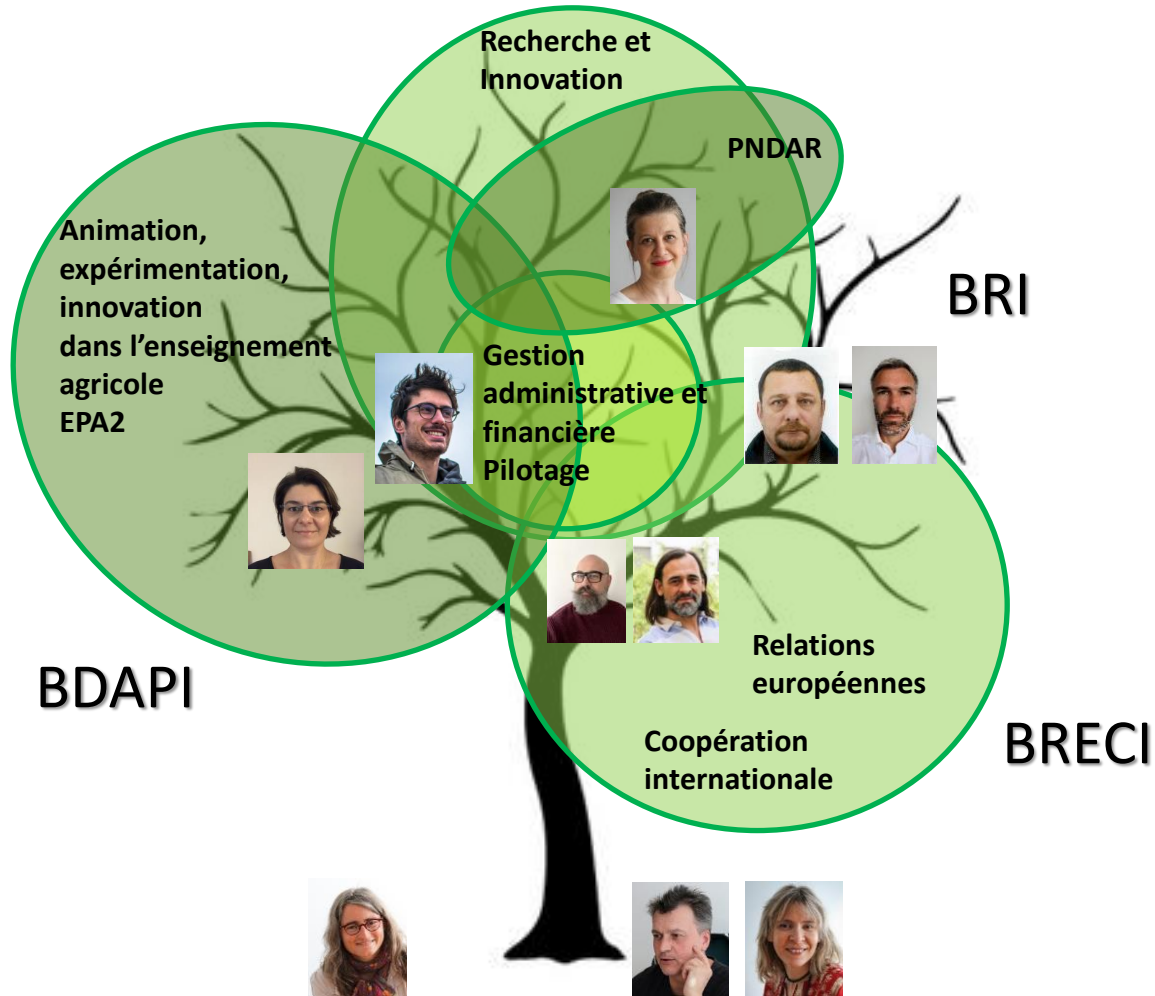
Recherche et Innovation

PNDAR

Animation, expérimentation, innovation dans l'enseignement agricole EPA2

BRI

Gestion administrative et financière Pilotage

Relations européennes

Coopération internationale

BDAPI

BRECI